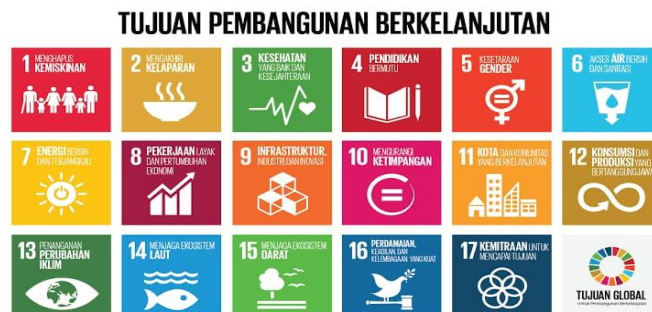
TUJUAN PEMBANGUNAN BERKELANJUTAN

1 MENGHAPUS KEMISKINAN

2 MENGAKHIRI KELAPARAN

3 KESEHATAN YANG BAIK DAN KESEJAHTERAAN

4 PENDIDIKAN BERMUTU

5 KESETARAAN GENDER

6 AKSES AIR BERSIH DAN SANITASI

7 ENERGI BERSIH DAN TERJANGKAU

8 PEKERJAAN LAYAK DAN PERTUMBUHAN EKONOMI

9 INFRASTRUKTUR, INDUSTRI DAN INOVASI

10 MENGURANGI KETIMPANGAN

11 KOTA DAN KOMUNITAS YANG BERKELANJUTAN

12 KONSUMSI DAN PRODUKSI YANG BERTANGGUNGJAWAB

13 PENANGANAN PERUBAHAN IKLIM

14 MENJAGA EKOSISTEM LAUT

15 MENJAGA EKOSISTEM DARAT

16 PERDAMAIAN, KEADILAN DAN KELEMBAGAAN YANG KUAT

17 KEMITRAAN UNTUK MENCAPAI TUJUAN

TUJUAN GLOBAL
Untuk Pembangunan Berkelanjutan